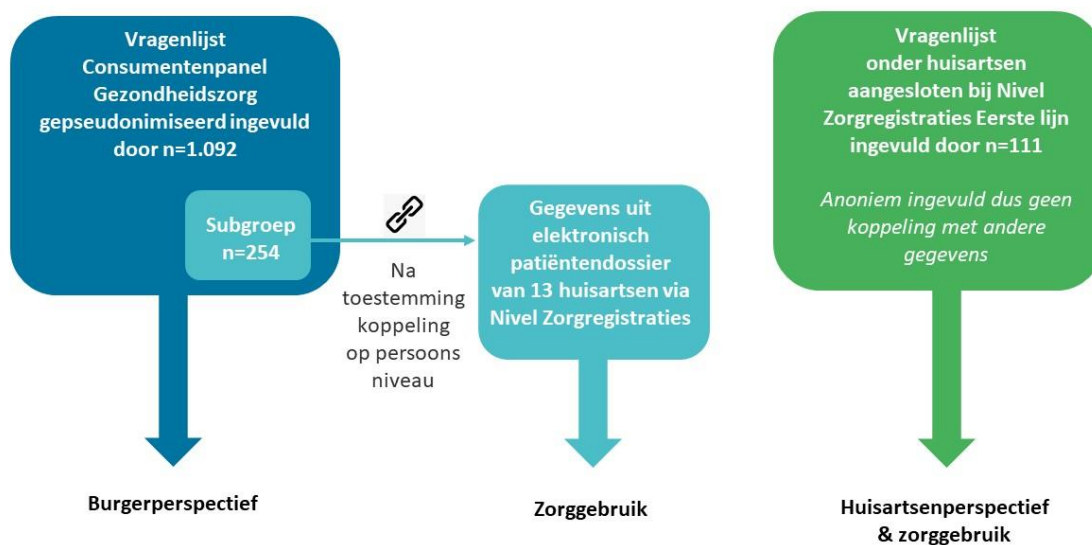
Vragenlijst Consumentenpanel Gezondheidszorg gepseudonimiseerd ingevuld door n=1.092

Subgroep n=254

Na toestemming koppeling op persoons niveau

Gegevens uit elektronisch patiëntendossier van 13 huisartsen via Nivel Zorgregistraties

Vragenlijst onder huisartsen aangesloten bij Nivel Zorgregistraties Eerste lijn ingevuld door n=111

*Anoniem ingevuld dus geen koppeling met andere gegevens*

Burgerperspectief

Zorggebruik

Huisartsenperspectief & zorggebruik